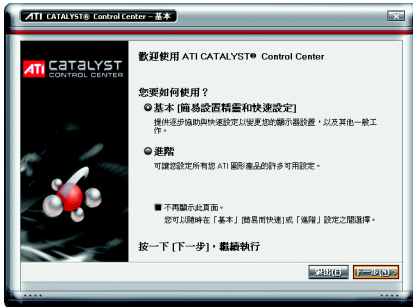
ATI CATALYST® Control Center - 基本

ATI CATALYST CONTROL CENTER

歡迎使用 ATI CATALYST® Control Center

您要如何使用？

基本 [簡易設置精靈和快速設定]

提供逐步協助與快速設定以變更您的顯示器設定，以及其他一般工作。

進階

可讓您設定所有您 ATI 圖形產品的許多可用設定。

不再顯示此頁面。

您可以隨時在「基本」[簡易和快速] 或「進階」設定之間選擇。

按一下 [下一步]，繼續執行

退出(E)

下一步(N) >